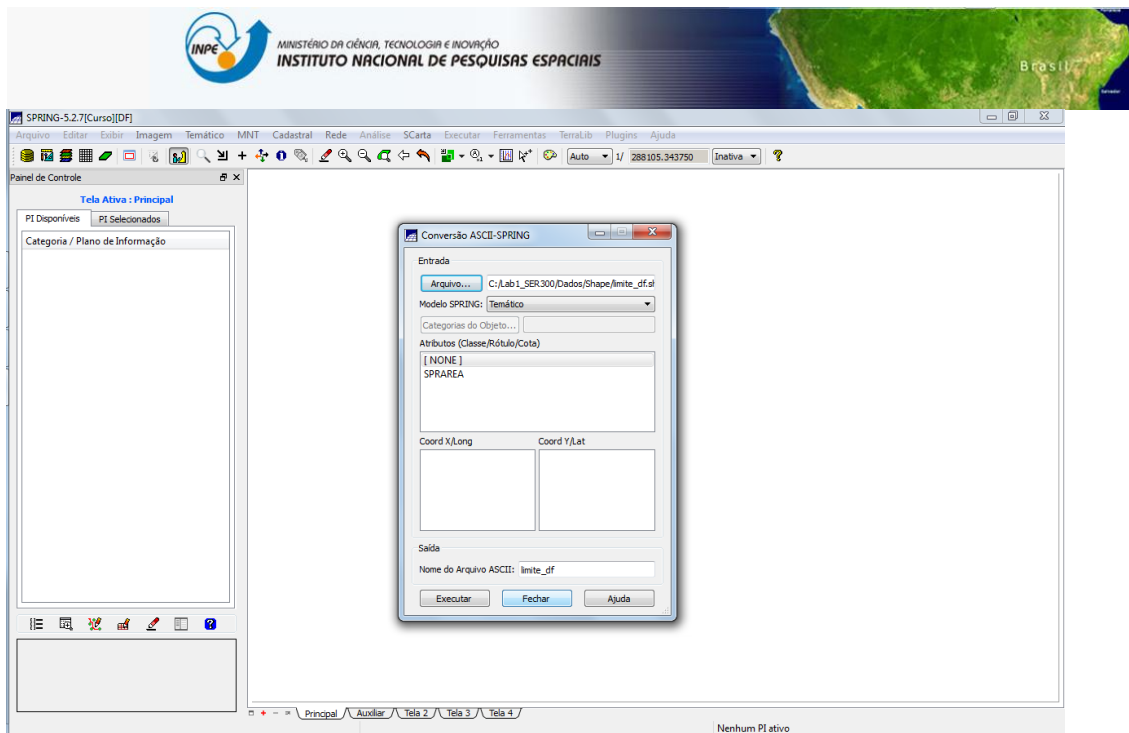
INPE
MINISTÉRIO DA CIÊNCIA, TECNOLOGIA E INOVAÇÃO
INSTITUTO NACIONAL DE PESQUISAS ESPACIAIS
Brasil

SPRING-5.2.7[Curso][DF]
Arquivo Editar Exibir Imagem Temático MNT Cadastral Rede Análise SCarta Executar Ferramentas TerraLib Plugins Ajuda
Auto 1/ 288105.343750 Inativa

Painel de Controle
Tela Ativa : Principal
PI Disponíveis PI Selecionados
Categoria / Plano de Informação

Conversão ASCII-SPRING
Entrada
Arquivo... C:/Lab1_SER300/Dados/Shape/limite_df.sl
Modelo SPRING: Temático
Categorias do Objeto...
Atributos (Classe/Rótulo/Cota)
[ NONE ]
SPRAREA
Coord X/Long Coord Y/Lat
Saída
Nome do Arquivo ASCII: limite_df
Executar Fechar Ajuda

Principal Auxiliar Tela 2 Tela 3 Tela 4
Nenhum PI ativo